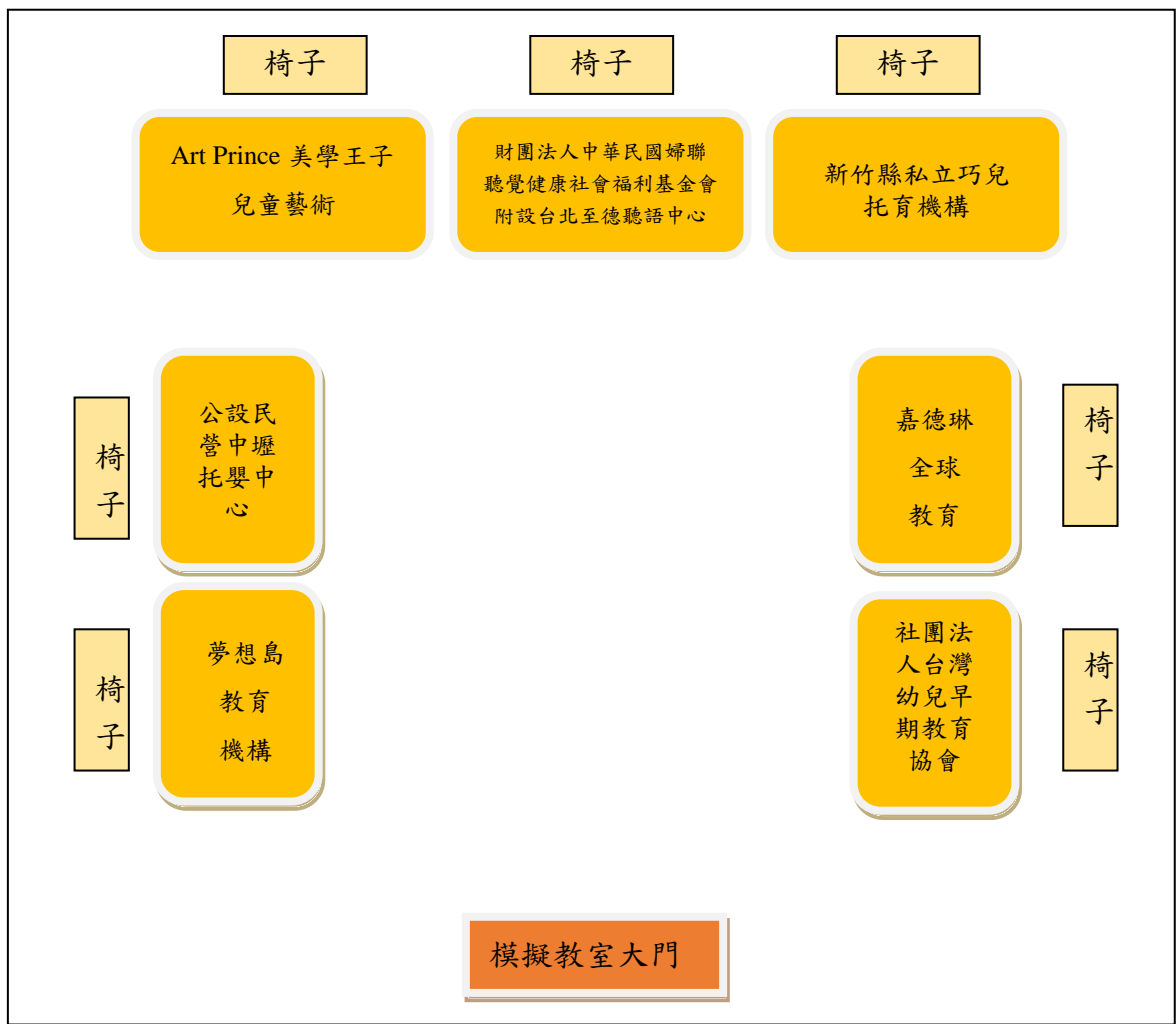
椅子

Art Prince 美學王子
兒童藝術

椅子

財團法人中華民國婦聯
聽覺健康社會福利基金會
附設台北至德聽語中心

椅子

新竹縣私立巧兒
托育機構

椅子

公設民
營中壢
托嬰中
心

嘉德琳
全球
教育

椅子

椅子

夢想島
教育
機構

社團法
人台灣
幼兒早
期教育
協會

椅子

模擬教室大門